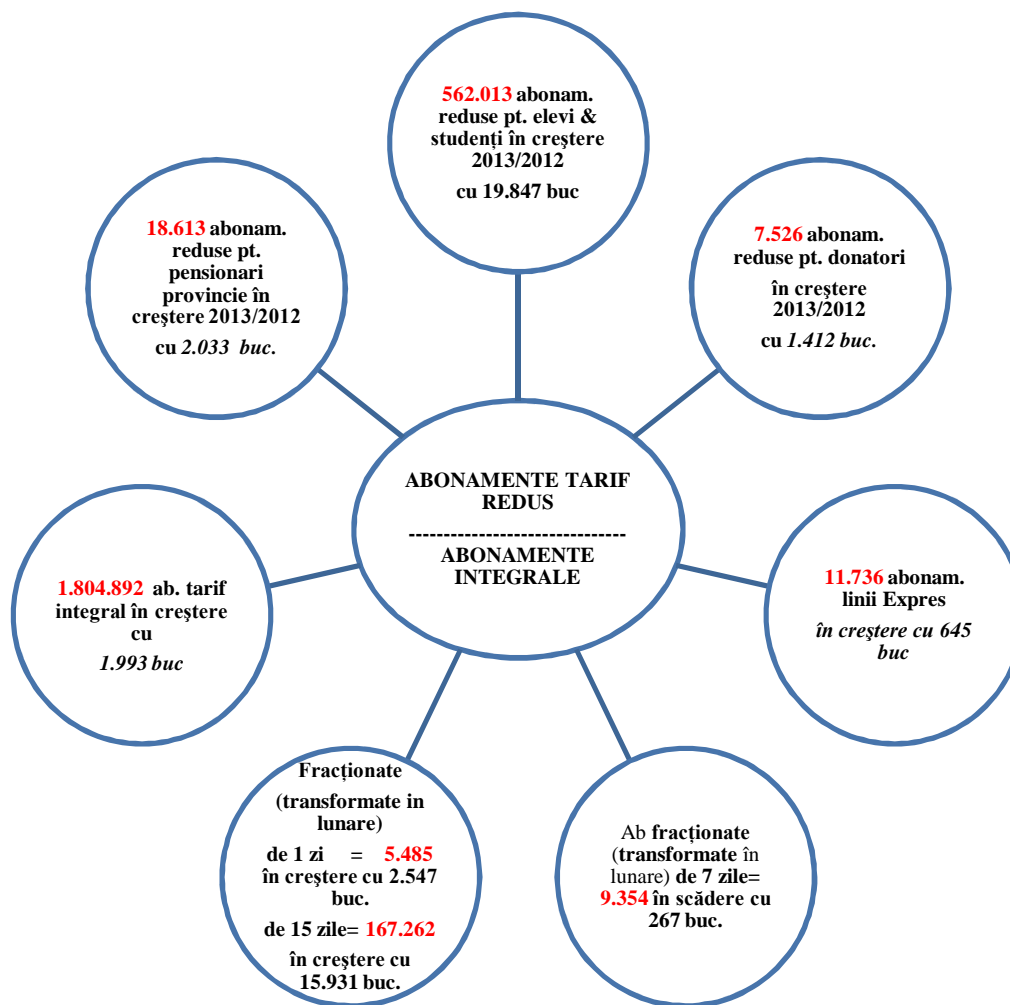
562.013 abonam. reduse pt. elevi & studenți în creștere 2013/2012

cu 19.847 buc

18.613 abonam. reduse pt. pensionari provincie în creștere 2013/2012

cu *2.033 buc.*

7.526 abonam. reduse pt. donatori

în creștere 2013/2012

cu *1.412 buc.*

ABONAMENTE TARIF REDUS

-------------------------------

ABONAMENTE INTEGRALE

1.804.892 ab. tarif integral în creștere cu

*1.993 buc*

11.736 abonam. linii Expres

*în creștere cu 645 buc*

Fracționate

(transformate in lunare)

de 1 zi = 5.485 în creștere cu 2.547 buc.

de 15 zile= 167.262

în creștere cu 15.931 buc.

Ab fracționate (transformate în lunare) de 7 zile= 9.354 în scădere cu 267 buc.